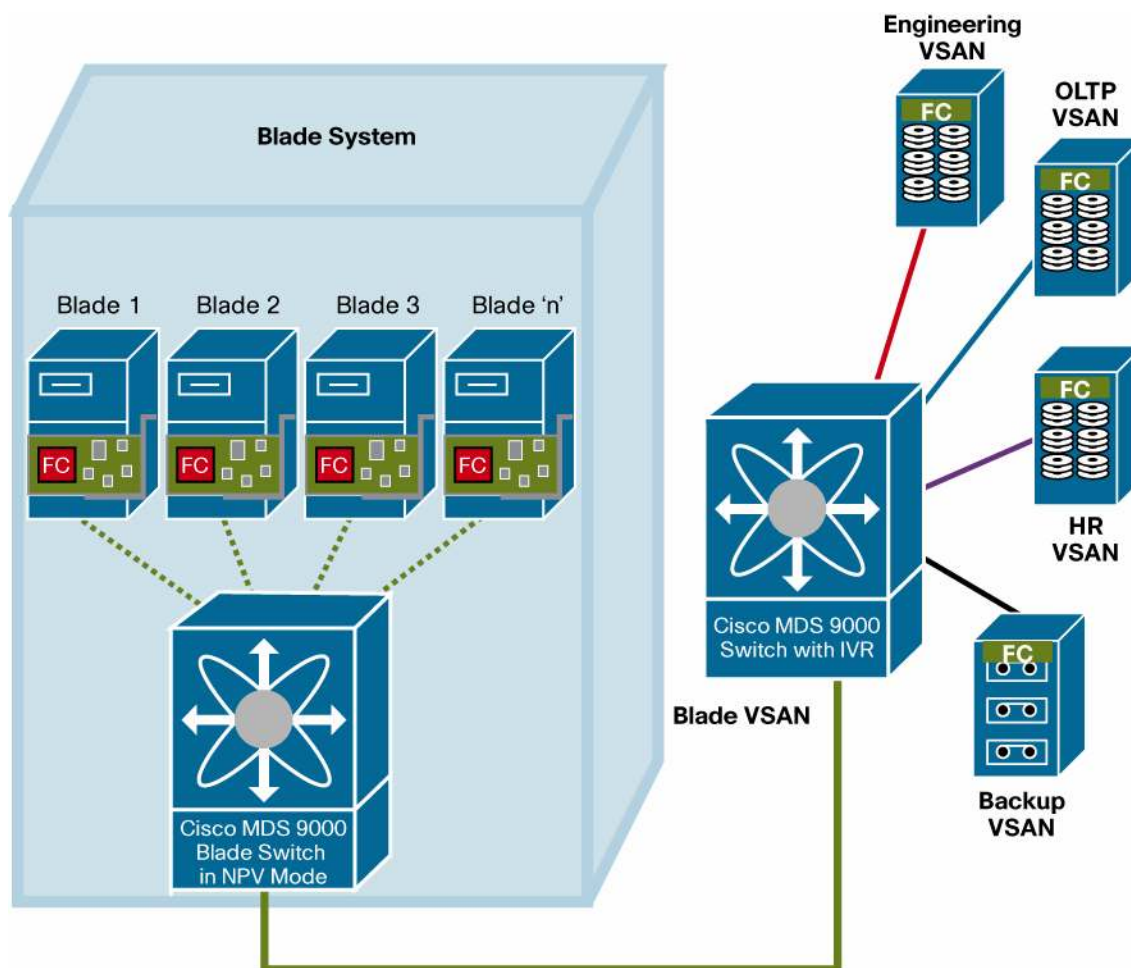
Blade System

Blade 1 Blade 2 Blade 3 Blade 'n'

FC FC FC FC

Cisco MDS 9000 Blade Switch in NPV Mode

Engineering VSAN

FC

OLTP VSAN

FC

FC

HR VSAN

Cisco MDS 9000 Switch with IVR

Blade VSAN

FC

Backup VSAN